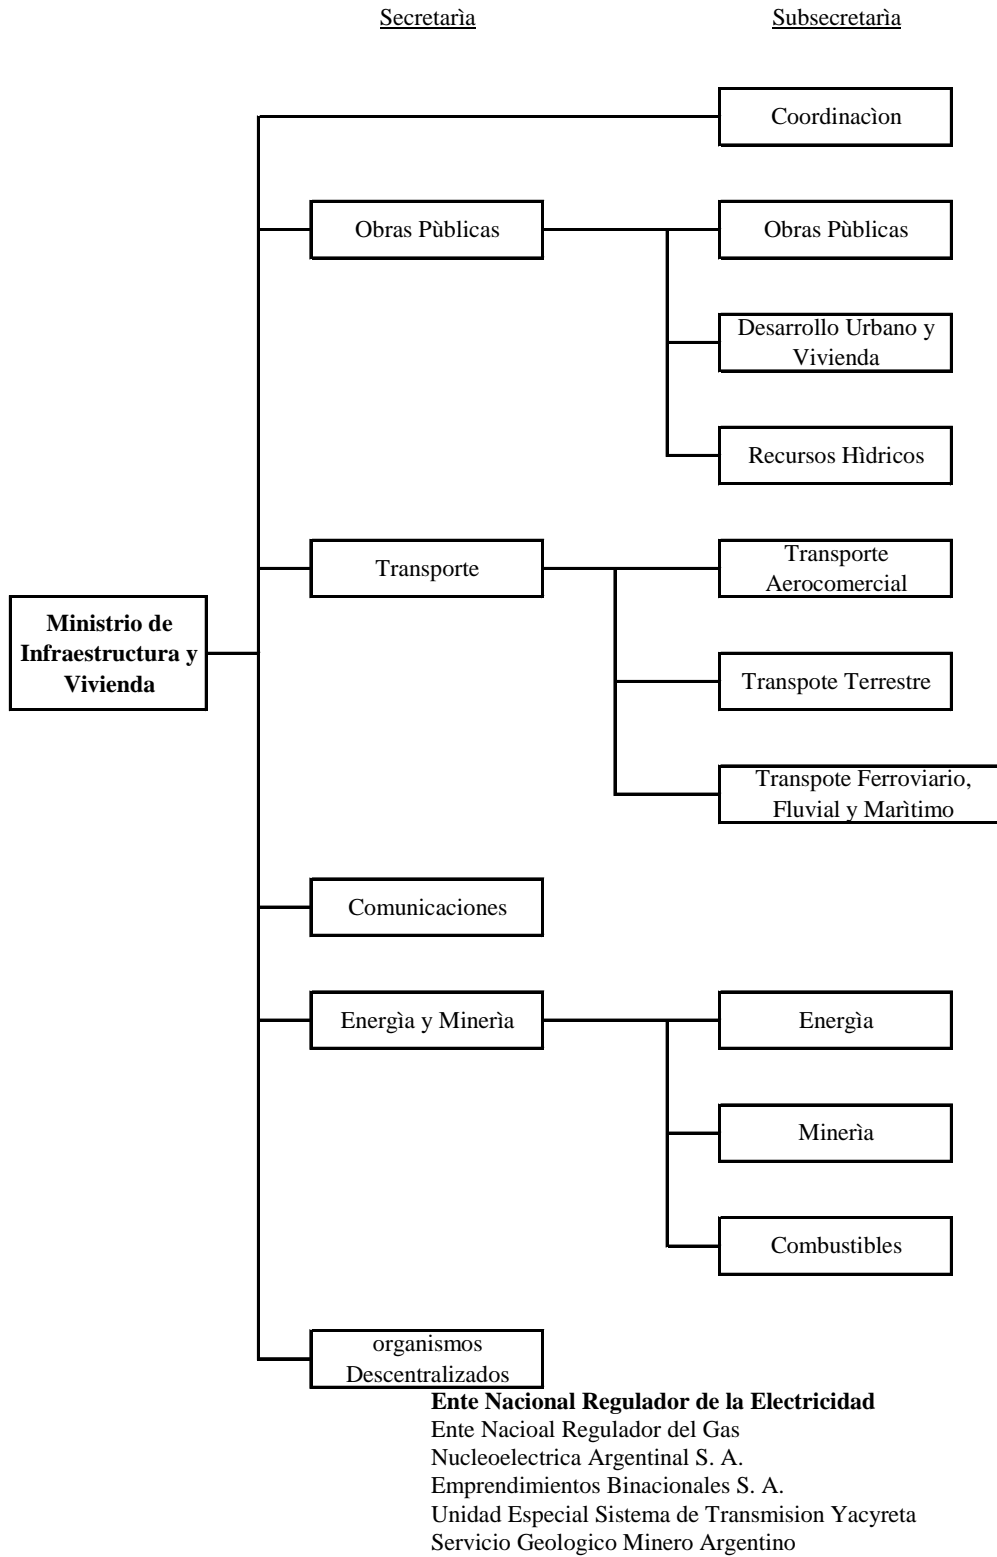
Secretarìa

Subsecretarìa

Ministrio de Infraestructura y Vivienda

Coordinacìon

Obras Pùblicas

Obras Pùblicas

Desarrollo Urbano y Vivienda

Recursos Hìdricos

Transporte

Transporte Aerocomercial

Transpote Terrestre

Transpote Ferroviario, Fluvial y Marìtimo

Comunicaciones

Energìa y Minerìa

Energìa

Minerìa

Combustibles

organismos Descentralizados

**Ente Nacional Regulador de la Electricidad**
Ente Nacioal Regulador del Gas
Nucleoelectrica Argentinal S. A.
Emprendimientos Binacionales S. A.
Unidad Especial Sistema de Transmision Yacyreta
Servicio Geologico Minero Argentino